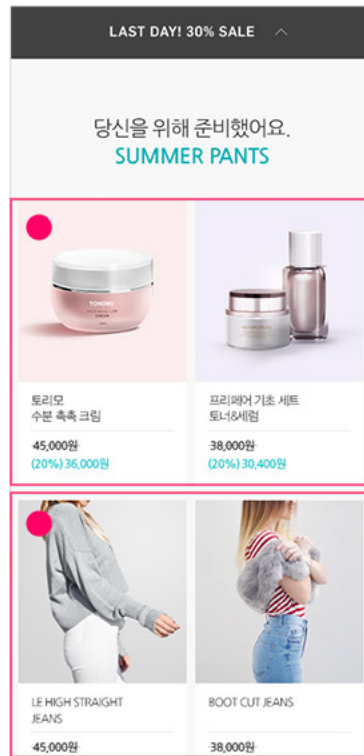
LAST DAY! 30% SALE

당신을 위해 준비했어요.
SUMMER PANTS

TONDRO

토리모
수분 촉촉 크림

~~45,000원~~
(20%) 36,000원

프리페어 기초 세트
토너&세럼

~~38,000원~~
(20%) 30,400원

LE HIGH STRAIGHT JEANS

45,000원

BOOT CUT JEANS

38,000원